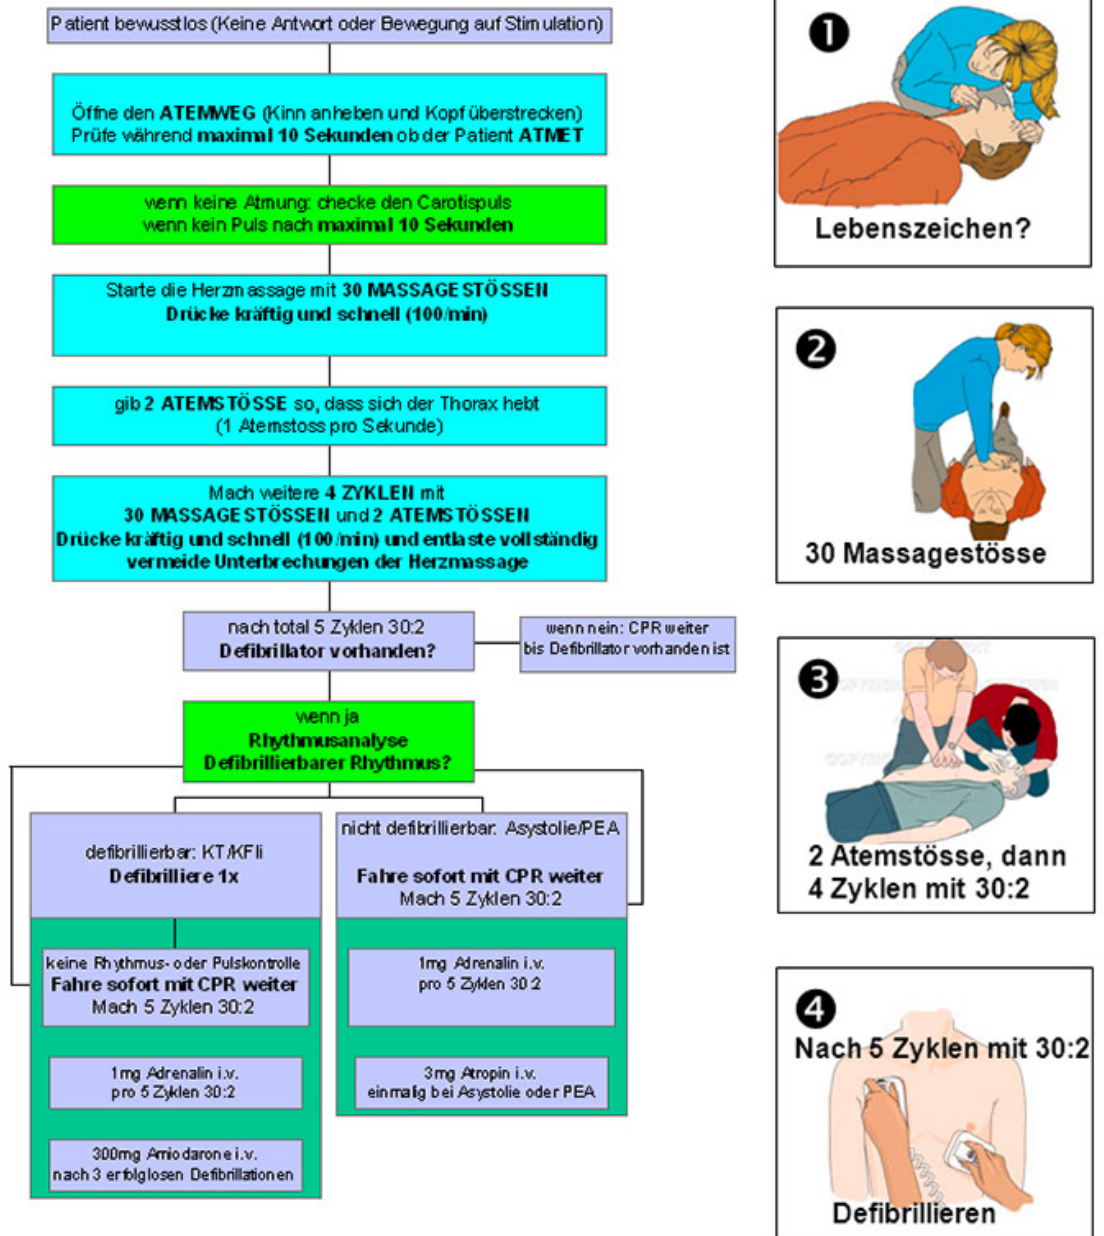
Patient bewusstlos (Keine Antwort oder Bewegung auf Stimulation)

Öffne den ATEMWEG (Kinn anheben und Kopf überstrecken)
Prüfe während maximal 10 Sekunden ob der Patient ATMET

wenn keine Atmung: checke den Carotispuls
wenn kein Puls nach maximal 10 Sekunden

Starte die Herzmassage mit 30 MASSAGESTÖSSEN
Drücke kräftig und schnell (100/min)

gib 2 ATEMSTÖSSE so, dass sich der Thorax hebt
(1 Atemstoss pro Sekunde)

Mach weitere 4 ZYKLEN mit
30 MASSAGESTÖSSEN und 2 ATEMSTÖSSEN
Drücke kräftig und schnell (100/min) und entlaste vollständig
vermeide Unterbrechungen der Herzmassage

nach total 5 Zyklen 30:2
Defibrillator vorhanden?

wenn nein: CPR weiter
bis Defibrillator vorhanden ist

wenn ja
Rhythmusanalyse
Defibrillierbarer Rhythmus?

defibrillierbar: KT/KFli
Defibrilliere 1x

keine Rhythmus- oder Pulskontrolle
Fahre sofort mit CPR weiter
Mach 5 Zyklen 30:2

1mg Adrenalin i.v.
pro 5 Zyklen 30:2

300mg Amiodarone i.v.
nach 3 erfolglosen Defibrillationen

nicht defibrillierbar: Asystolie/PEA

Fahre sofort mit CPR weiter
Mach 5 Zyklen 30:2

1mg Adrenalin i.v.
pro 5 Zyklen 30:2

3mg Atropin i.v.
einmalig bei Asystolie oder PEA

1
Lebenszeichen?

2
30 Massagestösse

3
2 Atemstösse, dann
4 Zyklen mit 30:2

4
Nach 5 Zyklen mit 30:2
Defibrillieren